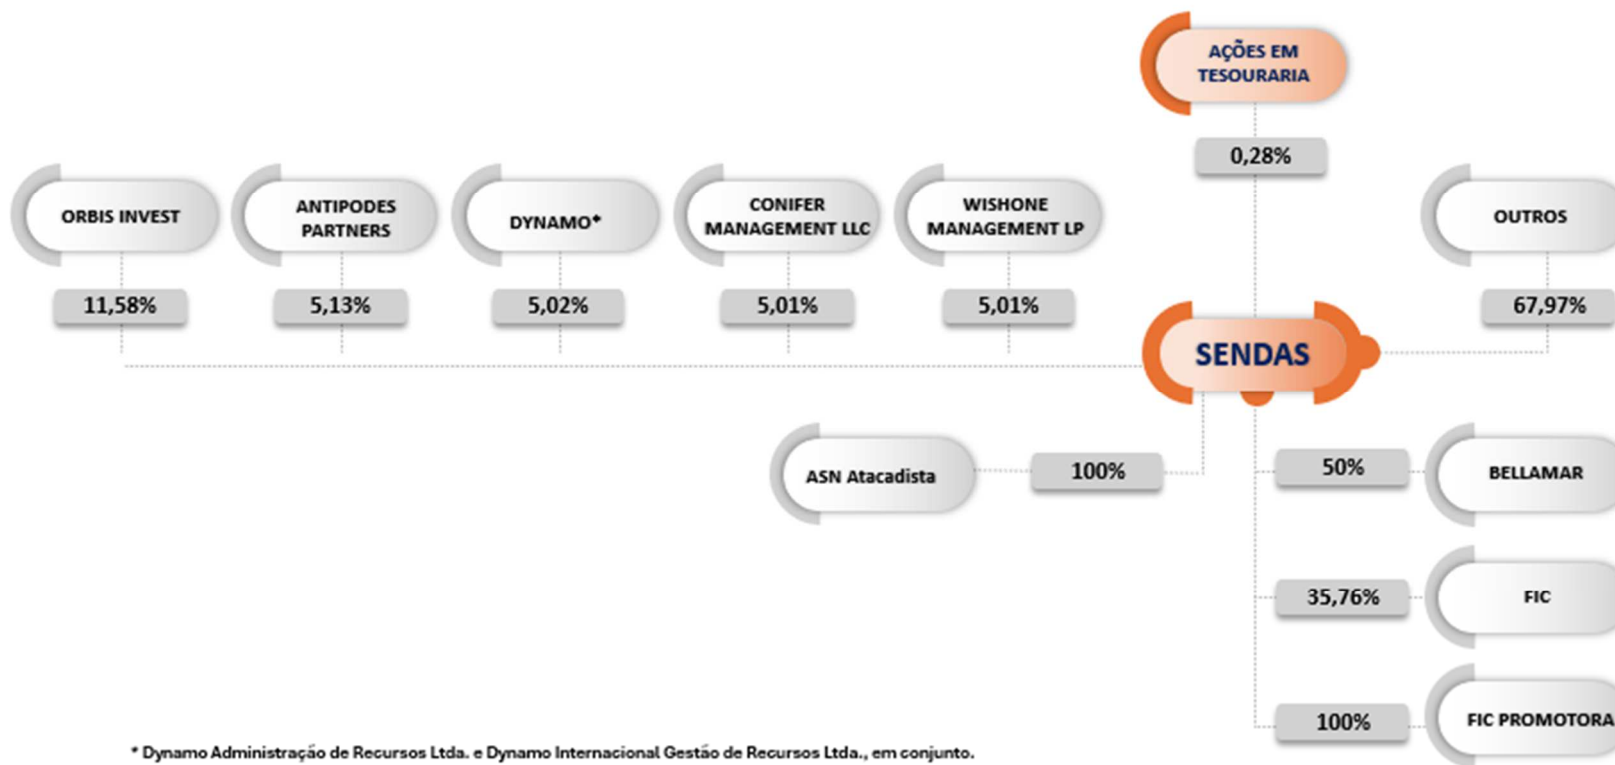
AÇÕES EM TESOURARIA

0,28%

ORBIS INVEST

ANTIPODES PARTNERS

DYNAMO*

CONIFER MANAGEMENT LLC

WISHONE MANAGEMENT LP

OUTROS

11,58%

5,13%

5,02%

5,01%

5,01%

67,97%

SENDAS

ASN Atacadista

100%

50%

BELLAMAR

35,76%

FIC

100%

FIC PROMOTORA

* Dynamo Administração de Recursos Ltda. e Dynamo Internacional Gestão de Recursos Ltda., em conjunto.